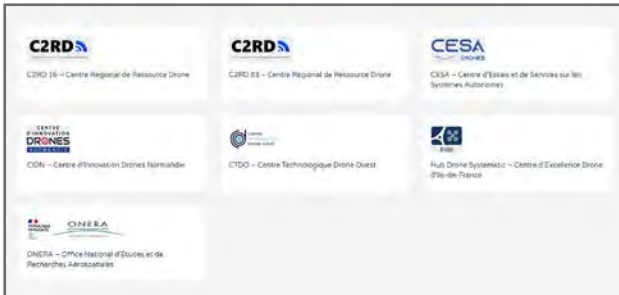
C2RD

C2RD 16 – Centre Régional de Ressource Drone

C2RD

C2RD 83 – Centre Régional de Ressource Drone

CESA
DRONES

CESA – Centre d'Essais et de Services sur les Systèmes Autonomes

CENTRE D'INNOVATION
DRONES
NORMANDIE

CIDN – Centre d'Innovation Drones Normandie

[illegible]

CTDO – Centre Technologique Drone Ouest

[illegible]

Hub Drone Systematic – Centre d'Excellence Drone d'Ile-de-France

RÉPUBLIQUE FRANÇAISE

ONERA

ONERA – Office National d'Etudes et de Recherches Aérospatiales